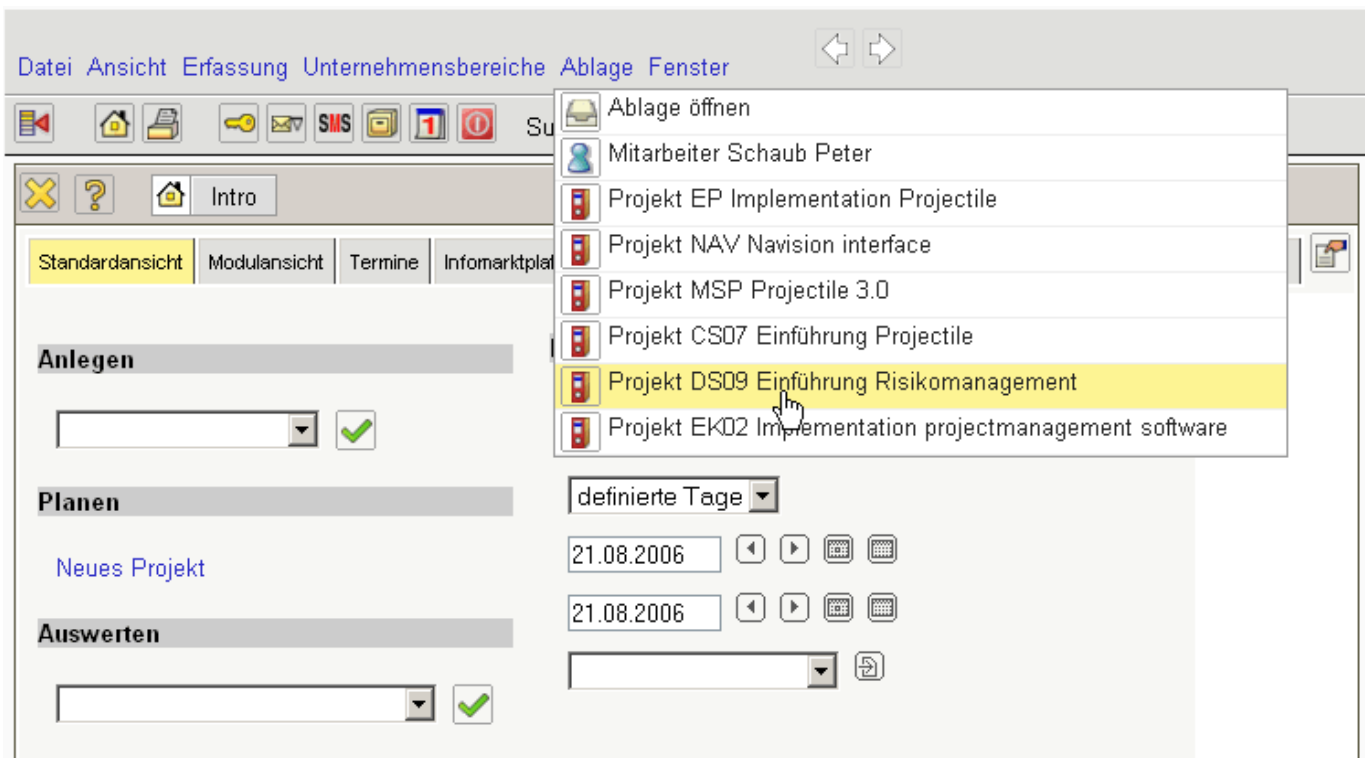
Datei Ansicht Erfassung Unternehmensbereiche Ablage Fenster

SMS 1 Su

Intro

Standardansicht Modulansicht Termine Infomarktplat

Ablage öffnen
Mitarbeiter Schaub Peter
Projekt EP Implementation Projectile
Projekt NAV Navision interface
Projekt MSP Projectile 3.0
Projekt CS07 Einführung Projectile
Projekt DS09 Einführung Risikomanagement
Projekt EK02 Implementation projectmanagement software

Anlegen

Planen

Neues Projekt

Auswerten

definierte Tage

21.08.2006

21.08.2006